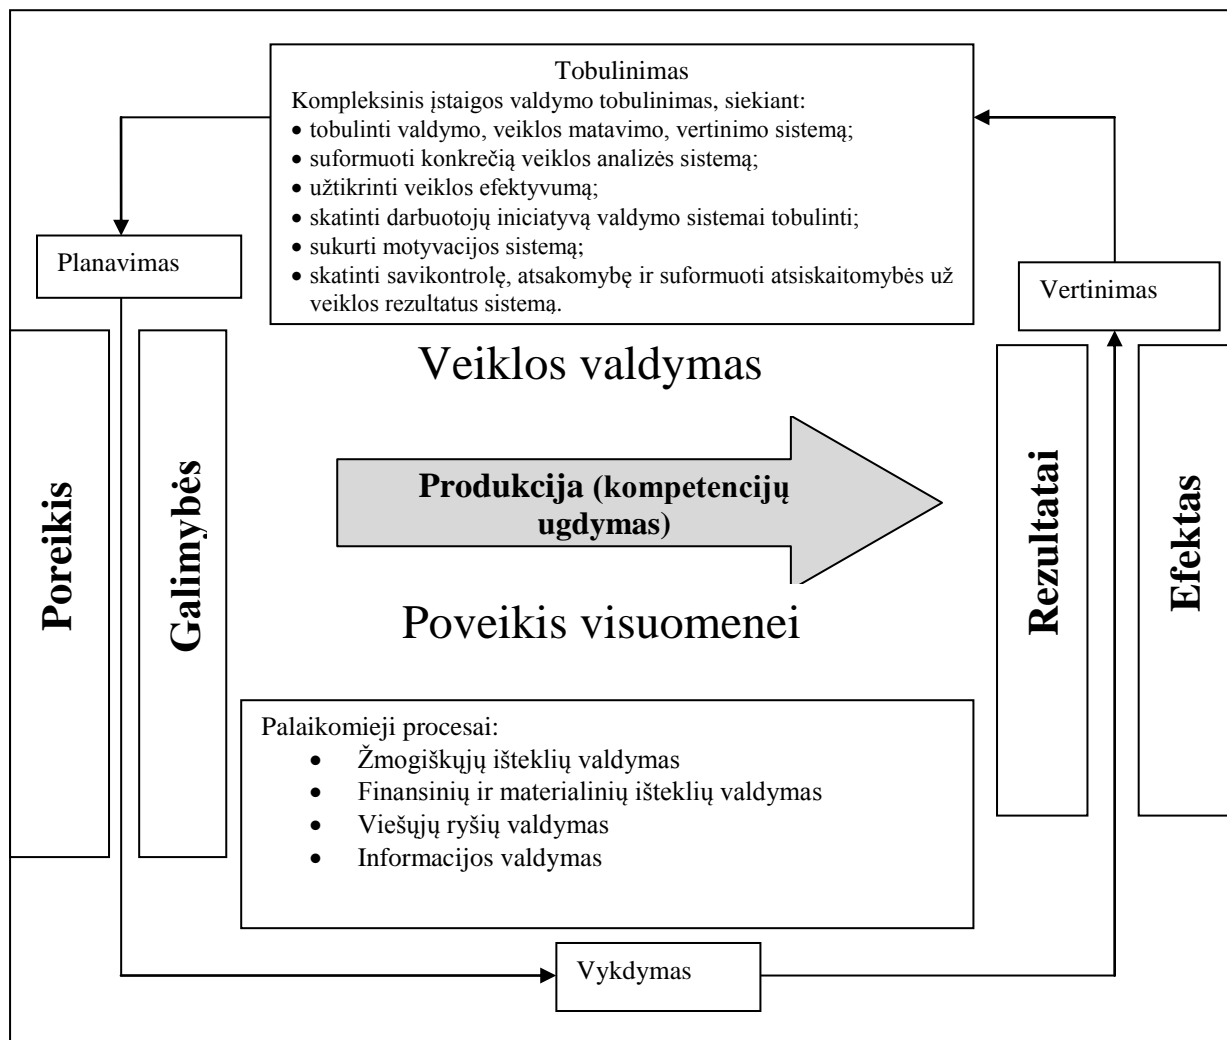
Tobulinimas

Kompleksinis įstaigos valdymo tobulinimas, siekiant:

- tobulinti valdymo, veiklos matavimo, vertinimo sistemą;
- suformuoti konkrečią veiklos analizės sistemą;
- užtikrinti veiklos efektyvumą;
- skatinti darbuotojų iniciatyvą valdymo sistemai tobulinti;
- sukurti motyvacijos sistemą;
- skatinti savikontrolę, atsakomybę ir suformuoti atsiskaitomybės už veiklos rezultatus sistemą.

Planavimas

Vertinimas

Poreikis

Galimybės

Veiklos valdymas

Produkcija (kompetencijų ugdymas)

Poveikis visuomenei

Rezultatai

Efektas

Palaikomieji procesai:

- Žmogiškųjų išteklių valdymas
- Finansinių ir materialinių išteklių valdymas
- Viešųjų ryšių valdymas
- Informacijos valdymas

Vykdymas